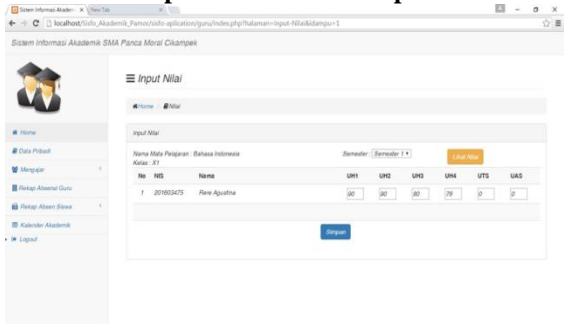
Sistem Informasi Akadem × New Tab ×

localhost/Sisfo_Akademik_Pamor/sisfo-aplication/guru/index.php?halaman=input-Nilai&idampu=1

Sistem Informasi Akademik SMA Panca Moral Cikampek

Input Nilai

Home / Nilai

Home

Data Pribadi

Mengajar

Rekap Absensi Guru

Rekap Absen Siswa

Kalender Akademik

Logout

Input Nilai

Nama Mata Pelajaran : Bahasa Indonesia

Kelas : X1

Semester : Semester 1

Lihat Nilai

| No | NIS | Nama | UH1 | UH2 | UH3 | UH4 | UTS | UAS |
|---|---|---|---|---|---|---|---|---|
| 1 | 201603475 | Rere Agustina | 90 | 90 | 80 | 79 | 0 | 0 |

Simpan